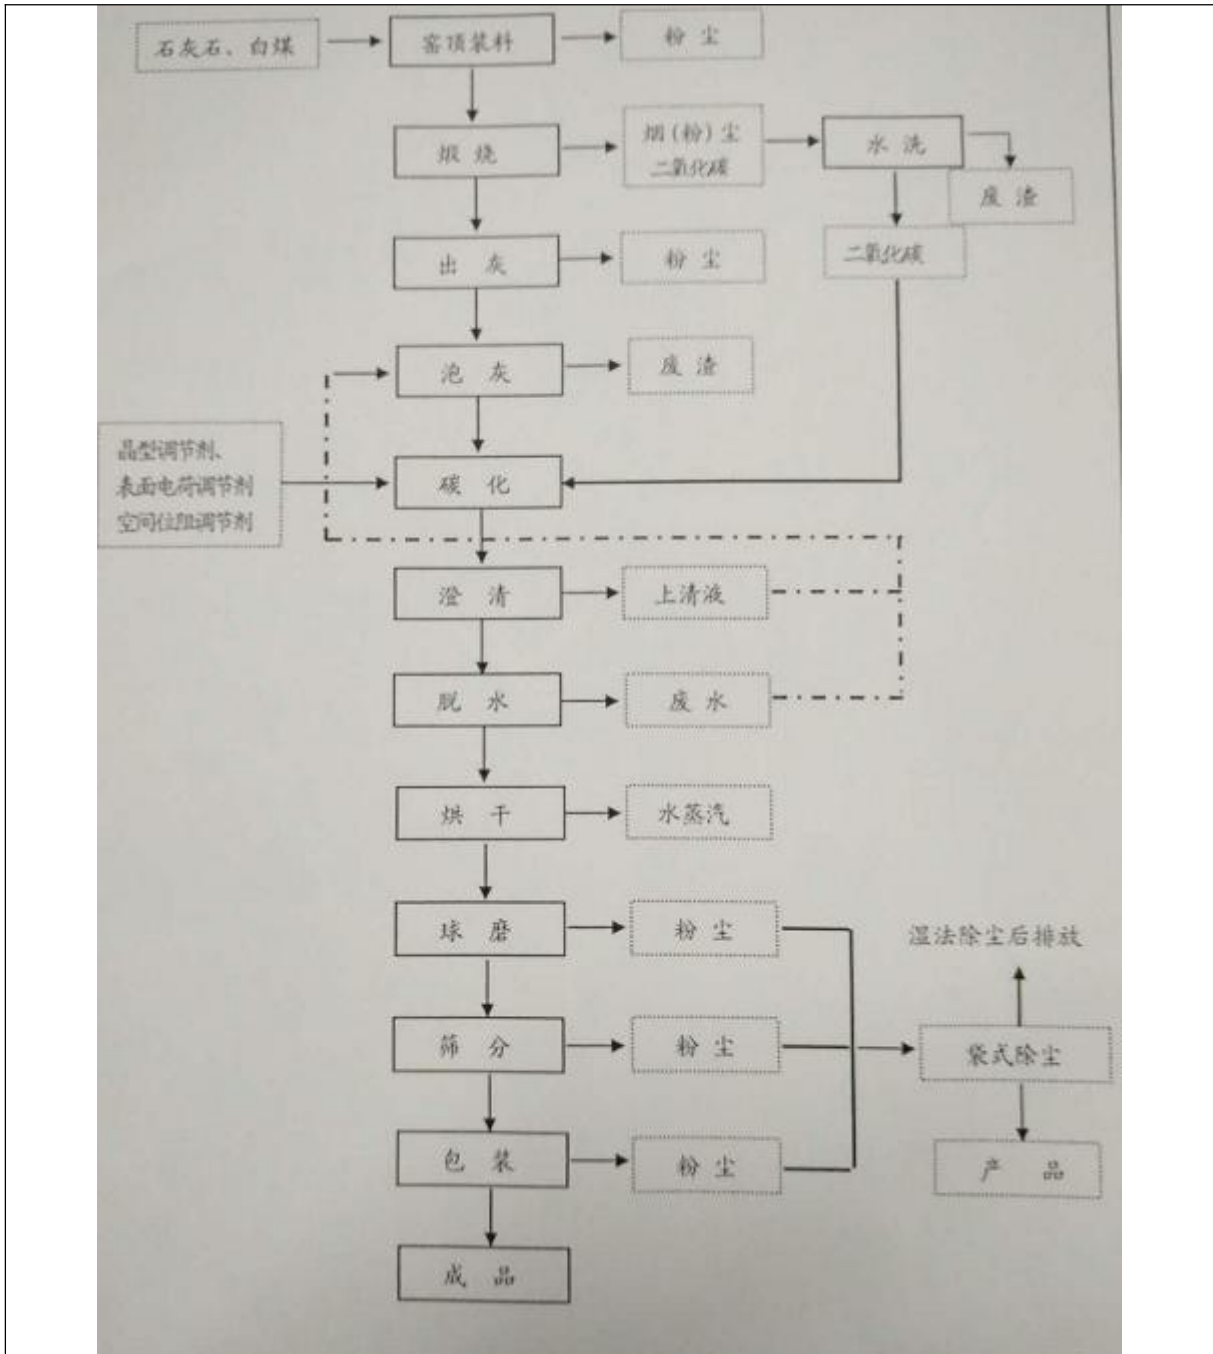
石灰石、白煤

窑顶装料

粉尘

煅烧

烟（粉）尘
二氧化碳

水洗

废渣

二氧化碳

出灰

粉尘

泡灰

废渣

晶型调节剂、
表面电荷调节剂
空间位阻调节剂

碳化

澄清

上清液

脱水

废水

烘干

水蒸汽

球磨

粉尘

筛分

粉尘

包装

粉尘

湿法除尘后排放

袋式除尘

产品

成品